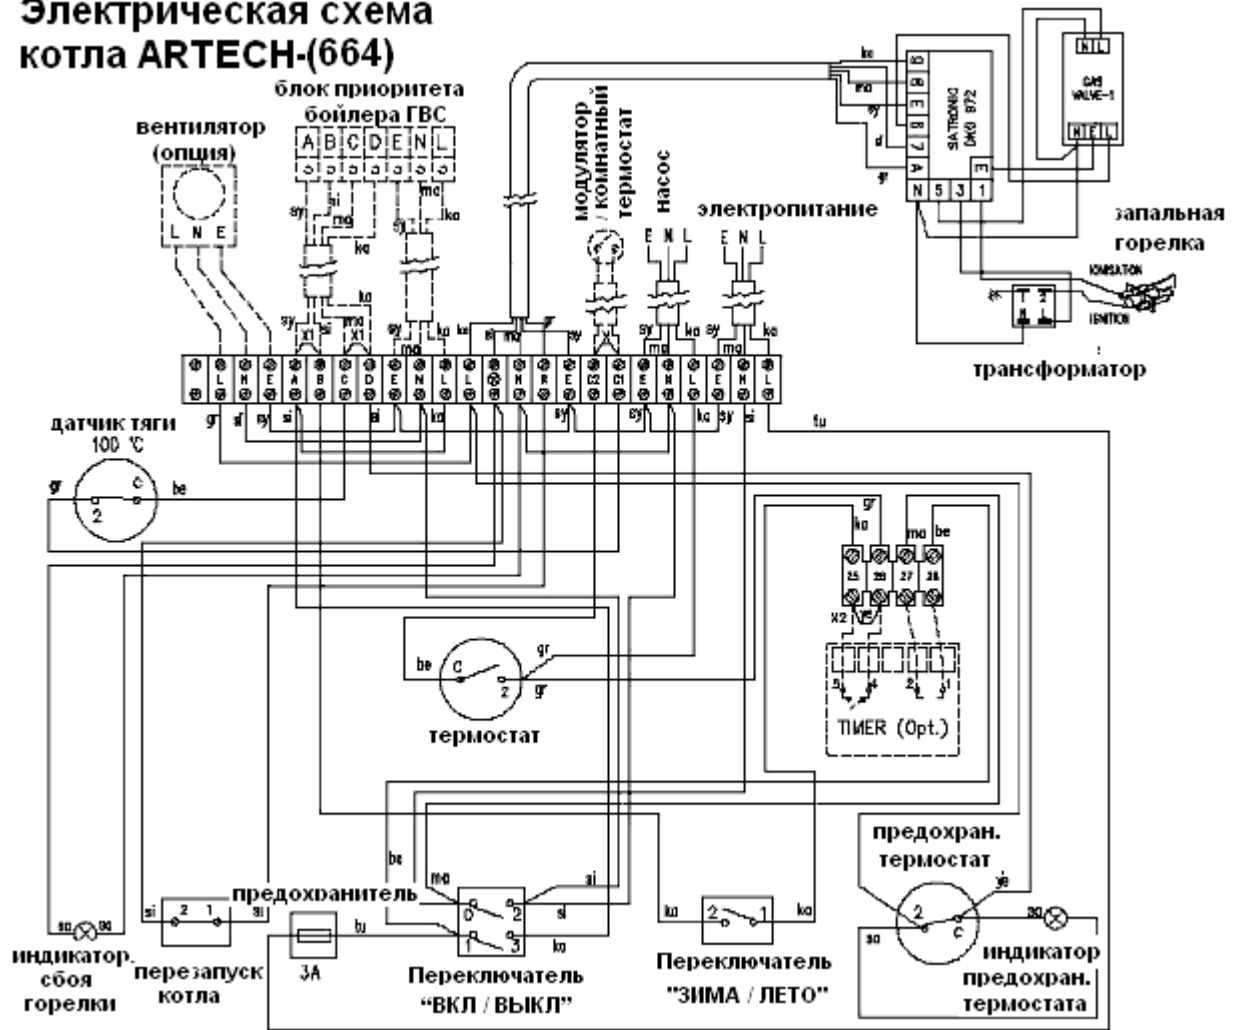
Электрическая схема котла ARTECH-(664)

блок приоритета бойлера ГВС

вентилятор (опция)

A B C D E N L

L N E

модулятор / комнатный термостат

насос

E N L

электропитание

E N L

ko
mo
sy
d
gr

SIT TRONIC DK0 872

GAS VALVE-1

N L
N T E L

N 5 3 1
E

запальная горелка

IGNITION

трансформатор

sy si mo ko
X1 X1

L N E A B C D E N L L N R E C2 C1 E N L E N L

датчик тяги 100 °C

gr si sy si si ko sy ko sy si tu

gr C be
2

gr ko mo be
25 26 27 28
X2

5 4 2 1

TIMER (Opt.)

be C gr
2 gr

термостат

предохран. термостат

be
mo
si
0 2
1 3
si
ko

ko 2 1 ko

ye
2
C
so
so

so so
индикатор сбоя горелки

si 2 1 si
перезапуск котла

предохранитель
3A
tu

Переключатель "ВКЛ / ВЫКЛ"

Переключатель "ЗИМА / ЛЕТО"

индикатор предохран. термостата